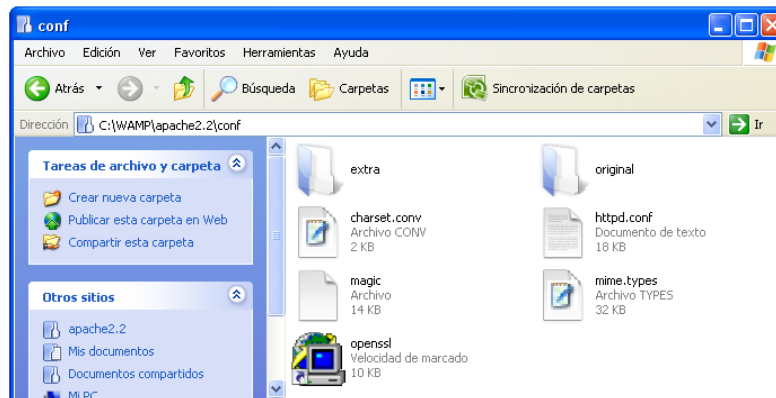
conf

Archivo Edición Ver Favoritos Herramientas Ayuda

Atrás Búsqueda Carpetas Sincronización de carpetas

Dirección C:\WAMP\apache2.2\conf Ir

Tareas de archivo y carpeta
Crear nueva carpeta
Publicar esta carpeta en Web
Compartir esta carpeta

Otros sitios
apache2.2
Mis documentos
Documentos compartidos
Mi PC

extra

original

charset.conv
Archivo CONV
2 KB

httpd.conf
Documento de texto
18 KB

magic
Archivo
14 KB

mime.types
Archivo TYPES
32 KB

openssl
Velocidad de marcado
10 KB